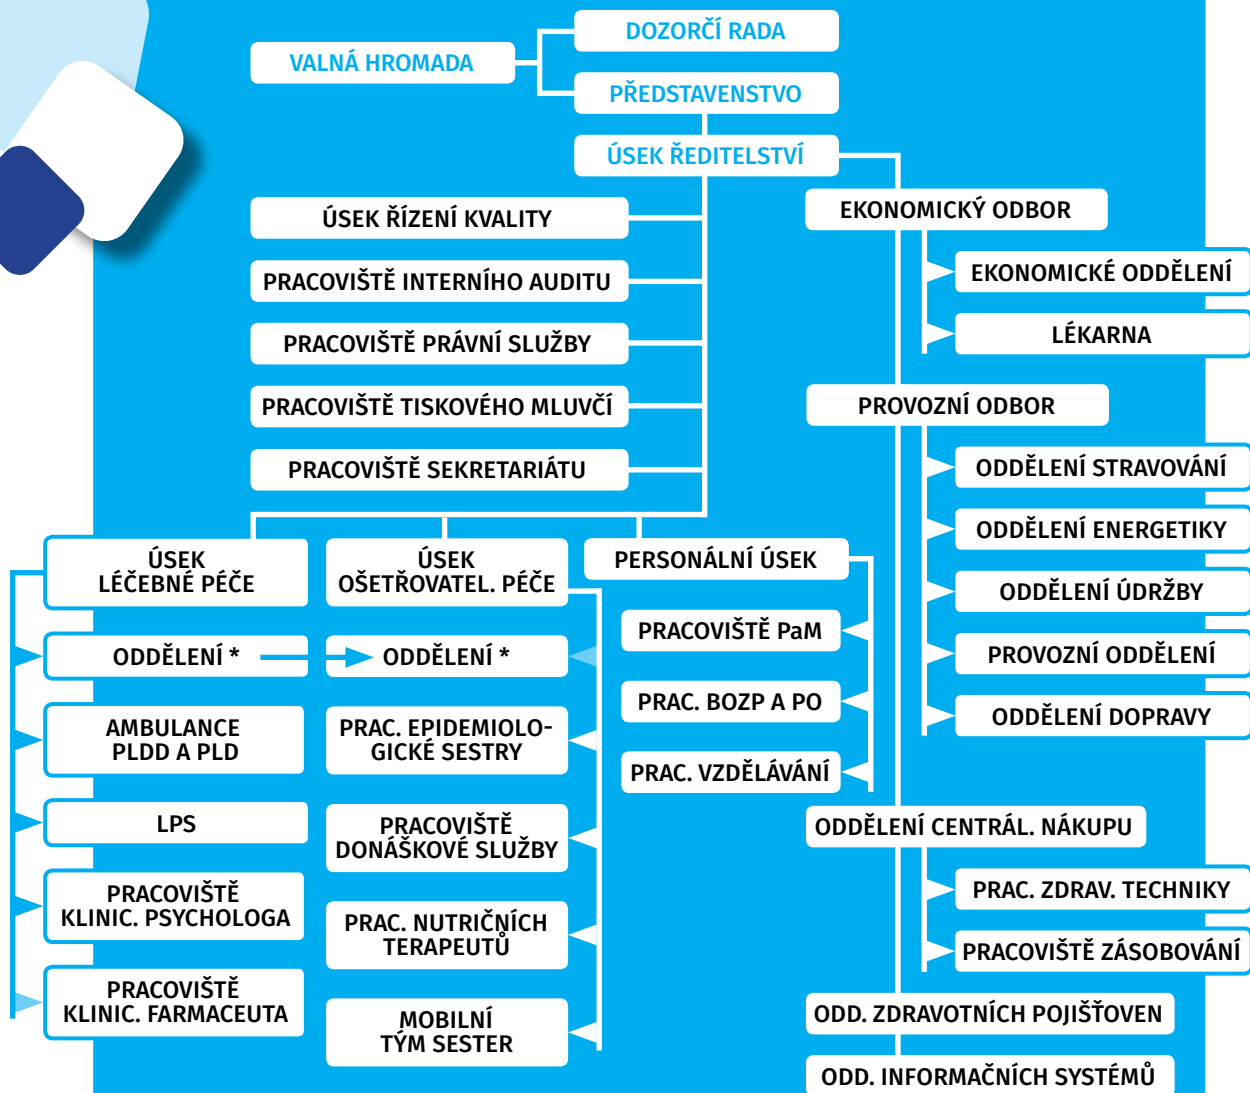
VALNÁ HROMADA

DOZORČÍ RADA

PŘEDSTAVENSTVO

ÚSEK ŘEDITELSTVÍ

ÚSEK ŘÍZENÍ KVALITY

PRACOVIŠTĚ INTERNÍHO AUDITU

PRACOVIŠTĚ PRÁVNÍ SLUŽBY

PRACOVIŠTĚ TISKOVÉHO MLUVČÍ

PRACOVIŠTĚ SEKRETARIÁTU

EKONOMICKÝ ODBOR

EKONOMICKÉ ODDĚLENÍ

LÉKARNA

PROVOZNÍ ODBOR

ODDĚLENÍ STRAVOVÁNÍ

ODDĚLENÍ ENERGETIKY

ODDĚLENÍ ÚDRŽBY

PROVOZNÍ ODDĚLENÍ

ODDĚLENÍ DOPRAVY

ÚSEK LÉČEBNÉ PÉČE

ODDĚLENÍ *

AMBULANCE PLDD A PLD

LPS

PRACOVIŠTĚ KLINIC. PSYCHOLOGA

PRACOVIŠTĚ KLINIC. FARMACEUTA

ÚSEK OŠETŘOVATEL. PÉČE

ODDĚLENÍ *

PRAC. EPIDEMIOLOGICKÉ SESTRY

PRACOVIŠTĚ DONÁŠKOVÉ SLUŽBY

PRAC. NUTRIČNÍCH TERAPEUTŮ

MOBILNÍ TÝM SESTER

PERSONÁLNÍ ÚSEK

PRACOVIŠTĚ PaM

PRAC. BOZP A PO

PRAC. VZDĚLÁVÁNÍ

ODDĚLENÍ CENTRÁL. NÁKUPU

PRAC. ZDRAV. TECHNIKY

PRACOVIŠTĚ ZÁSOBOVÁNÍ

ODD. ZDRAVOTNÍCH POJIŠŤOVEN

ODD. INFORMAČNÍCH SYSTÉMŮ